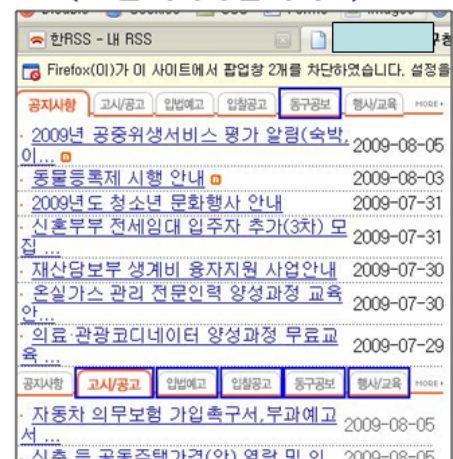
Disable Cookies CSS Forms Images

한RSS - 내 RSS

Firefox(이)가 이 사이트에서 팝업창 2개를 차단하였습니다. 설정을

공지사항 | 고시/공고 | 입법예고 | 입찰공고 | 동구공보 | 행사/교육 | MORE

· 2009년 공중위생서비스 평가 알림(숙박, 이... 2009-08-05
· 동물등록제 시행 안내 2009-08-03
· 2009년도 청소년 문화행사 안내 2009-07-31
· 신혼부부 전세임대 입주자 추가(3차) 모집... 2009-07-31
· 재산담보부 생계비 융자지원 사업안내 2009-07-30
· 온실가스 관리 전문인력 양성과정 교육안... 2009-07-30
· 의료·관광코디네이터 양성과정 무료교육... 2009-07-29

공지사항 | 고시/공고 | 입법예고 | 입찰공고 | 동구공보 | 행사/교육 | MORE

· 자동차 의무보험 가입촉구서,부과예고서... 2009-08-05
· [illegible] 2009-08-05